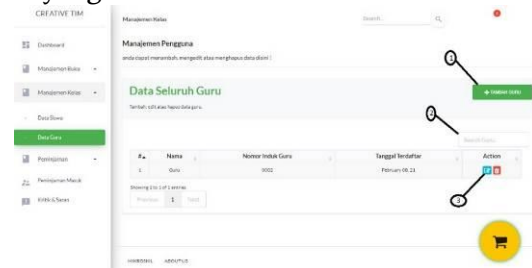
CREATIVE TIM

Dashboard

Manajemen Buku

Manajemen Kelas

Data Siswa

Data Guru

Peminjaman

Peminjaman Masuk

Kritik & Saran

Manajemen Kelas

Search

Manajemen Pengguna

anda dapat menambah, mengedit atau menghapus data disini !

1

+ Tambah Guru

Data Seluruh Guru

Tambah, edit atau hapus data guru.

2

Search here

| # | Nama | Nomor Induk Guru | Tanggal Terdaftar | Action |
|---|---|---|---|---|
| 1 | Guru | 3002 | Februari 08, 21 | |

Showing 1 to 1 of 1 entries

Previous 1 Next

3

HARISDEV ABOUT US